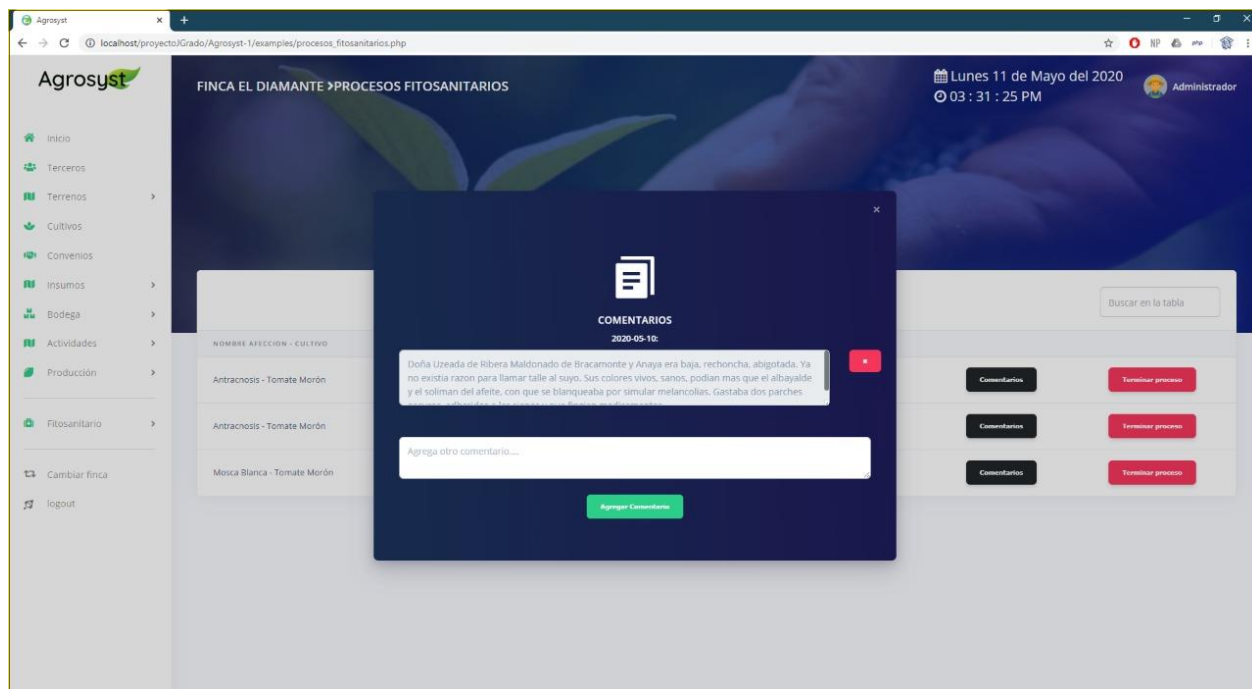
Agrosyst
localhost/proyectoJGrado/Agrosyst-1/examples/procesos_fitosanitarios.php

Agrosyst

FINCA EL DIAMANTE >PROCESOS FITOSANITARIOS

Lunes 11 de Mayo del 2020
03 : 31 : 25 PM

Administrador

Inicio
Terceros
Terrenos
Cultivos
Convenios
Insumos
Bodega
Actividades
Producción
Fitosanitario
Cambiar finca
logout

Buscar en la tabla

NOMBRE AFECCION - CULTIVO

Antracnosis - Tomate Morón
Comentarios
Terminar proceso

Antracnosis - Tomate Morón
Comentarios
Terminar proceso

Mosca Blanca - Tomate Morón
Comentarios
Terminar proceso

×

COMENTARIOS
2020-05-10:

Doña Uzeada de Ribera Maldonado de Bracamonte y Anaya era baja, rechoncha, abigotada. Ya no existia razon para llamar talle al suyo. Sus colores vivos, sanos, podian mas que el albayalde y el soliman del afeite, con que se blanqueaba por simular melancolias. Gastaba dos parches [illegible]

×

Agrega otro comentario....

Agregar Comentario